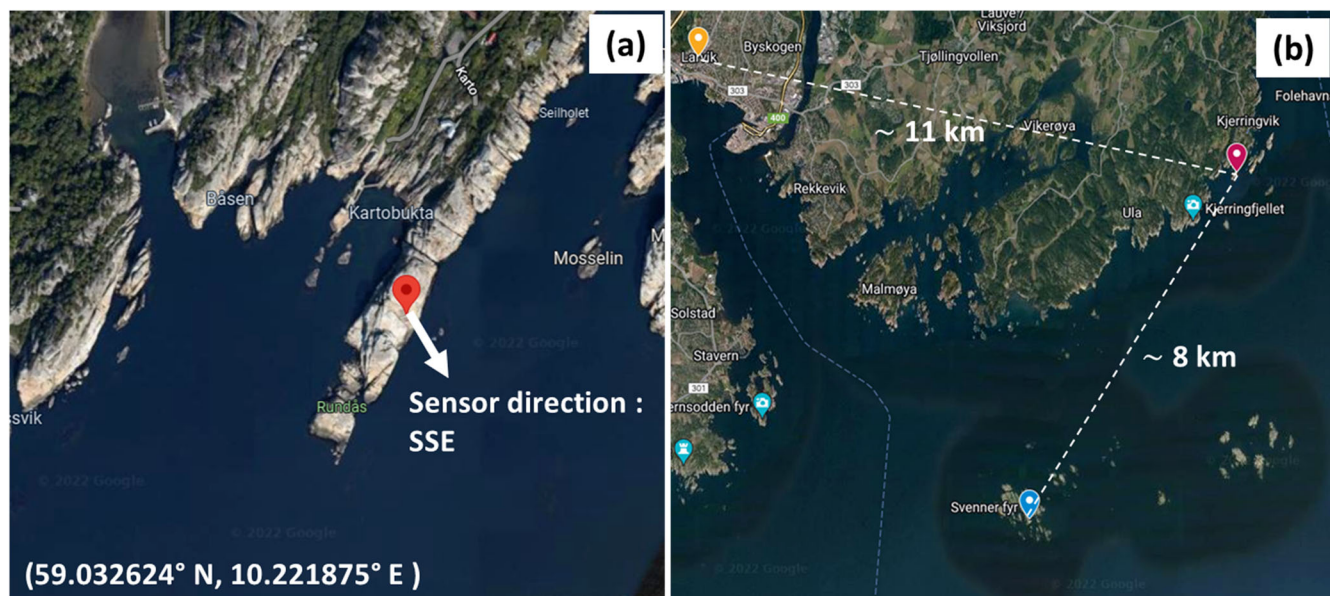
(a)

Karto

Seilholet

Båsen

Kartobukta

Mosselin

Rundås

ssvik

Sensor direction : SSE

© 2022 Google

© 2022 Google

© 2022 Google

(59.032624° N, 10.221875° E )

(b)

Lauve

Viksjord

Larvik

Byskogen

Tjøllingvollen

303

303

400

~ 11 km

Vikerøya

Folehavn

Kjerringvik

Rekkevik

Ula

Kjerringfjellet

© 2022 Google

Malmøya

Solstad

Stavern

~ 8 km

301

ernsodden fyr

Svenner fyr

© 2022 Google

© 2022 Google